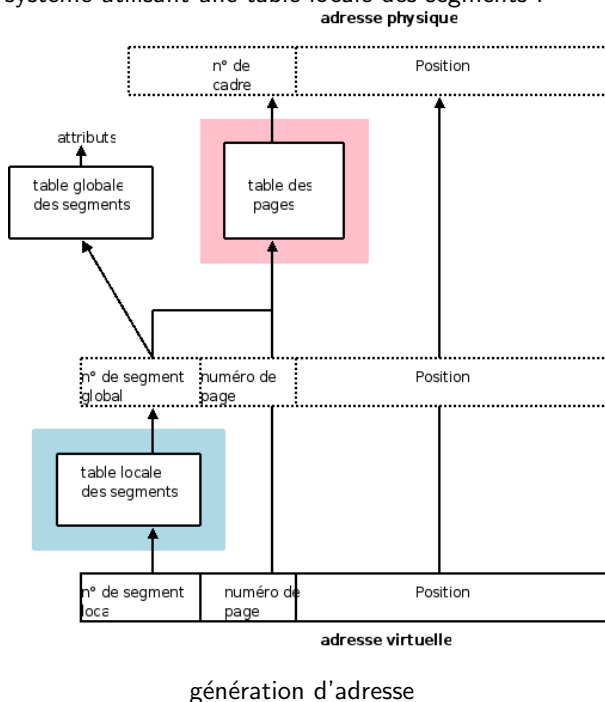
système utilisant une table locale des segments :

adresse physique

n° de cadre

Position

attributs

table globale des segments

table des pages

n° de segment global

numéro de page

Position

table locale des segments

n° de segment loca

numéro de page

Position

adresse virtuelle

génération d'adresse